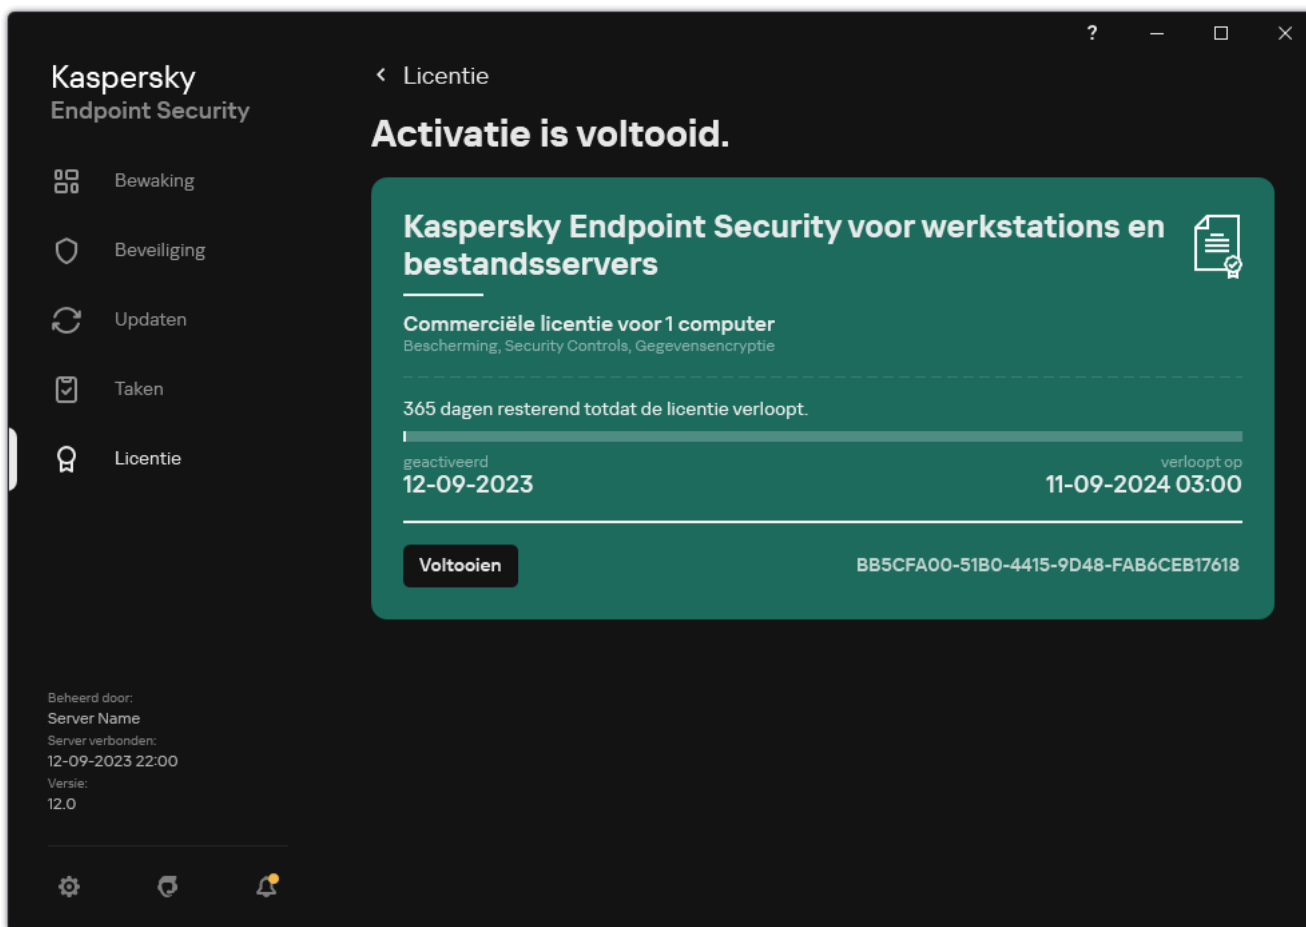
?

Kaspersky
Endpoint Security

Bewaking

Beveiliging

Updaten

Taken

Licentie

Beheerd door:
Server Name
Server verbonden:
12-09-2023 22:00
Versie:
12.0

Licentie

Activatie is voltooid.

Kaspersky Endpoint Security voor werkstations en bestandsservers

Commerciële licentie voor 1 computer
Bescherming, Security Controls, Gegevensencryptie

365 dagen resterend totdat de licentie verloopt.

geactiveerd
12-09-2023

verloopt op
11-09-2024 03:00

Voltooien

BB5CFA00-51B0-4415-9D48-FAB6CEB17618